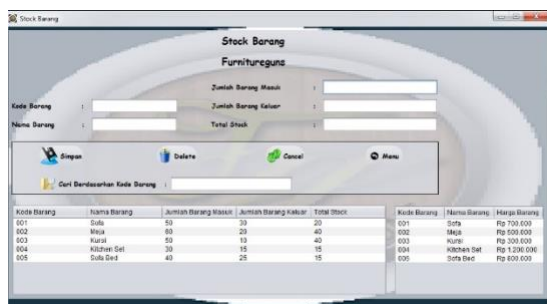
Stock Barang

Stock Barang

Furnitureguna

Kode Barang :

Nama Barang :

Jumlah Barang Masuk :

Jumlah Barang Keluar :

Total Stock :

Simpan

Delete

Cancel

Menu

Cari Berdasarkan Kode Barang :

| Kode Barang | Nama Barang | Jumlah Barang Masuk | Jumlah Barang Keluar | Total Stock |
|---|---|---|---|---|
| 001 | Sofa | 50 | 30 | 20 |
| 002 | Meja | 60 | 20 | 40 |
| 003 | Kursi | 50 | 10 | 40 |
| 004 | Kitchen Set | 30 | 15 | 15 |
| 005 | Sofa Bed | 40 | 25 | 15 |

| Kode Barang | Nama Barang | Harga Barang |
|---|---|---|
| 001 | Sofa | Rp 700.000 |
| 002 | Meja | Rp 500.000 |
| 003 | Kursi | Rp 300.000 |
| 004 | Kitchen Set | Rp 1.200.000 |
| 005 | Sofa Bed | Rp 800.000 |